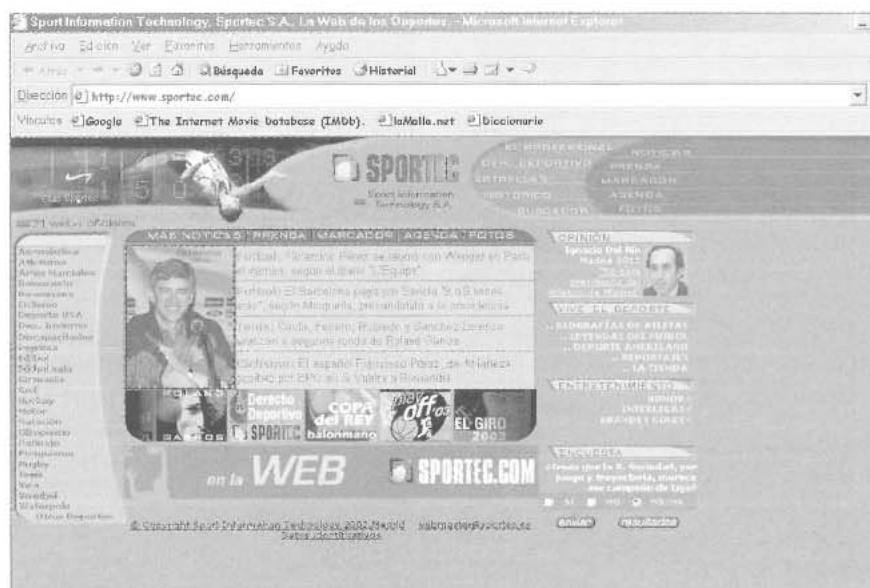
Sport Information Technology, Sportec S.A. La Web de los Deportes - Microsoft Internet Explorer

Archivo Edición Ver Favoritos Herramientas Ayuda

Atrás Búsqueda Favoritos Historial

Dirección http://www.sportec.com/

Vínculos Google The Internet Movie Database (IMDb). laMalla.net Diccionario

SPORTEC
Sport Information Technology S.A.

EL PROFESIONAL NOTICIAS
DEL DEPORTIVO PRENSA
ESTRELLAS MARCADOR
HISTÓRICO AGENDA
BUSCADOR FOTOS

MÁS NOTICIAS | PRENSA | MARCADOR | AGENDA | FOTOS

Fútbol: "Florentino Pérez se reunió con Wenger en París el domingo, según el diario "L'Equipe"

Fútbol: El Barcelona pagará por Saviola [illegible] según Minguella, precandidato a la presidencia

Tenis: Costa, Ferrero, Robredo y Sánchez Lorenzo avanzan a segunda ronda de Roland Garros

Ciclismo: El español Francisco Pérez, de Milaneza, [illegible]

Atletismo
Automovilismo
Baloncesto
Balonmano
Ciclismo
Deporte USA
Esquí
Fútbol
Fútbol Sala
Gimnasia
Golf
Hockey
Motor
Natación
Olimpismo
Rugby
Tenis
Vela
Voleibol
Waterpolo
Otros Deportes

Derecho Deportivo SPORTEC
COPA del REY balonmano
EL GIRO 2003

en la WEB SPORTEC.COM

OPINIÓN
Ignacio Del Río

VIVE EL DEPORTE
BIOGRAFÍAS DE ATLETAS
LEYENDAS DEL FÚTBOL
DEPORTE AMERICANO
REPORTAJES
LA TIENDA

ENTRETENIMIENTO

ENCUESTA
¿Crees que la R. Sociedad, por juego y trayectoria, merece ser campeón de Liga?
SI NO

enviar resultados

© Copyright Sport Information Technology 2002 Madrid